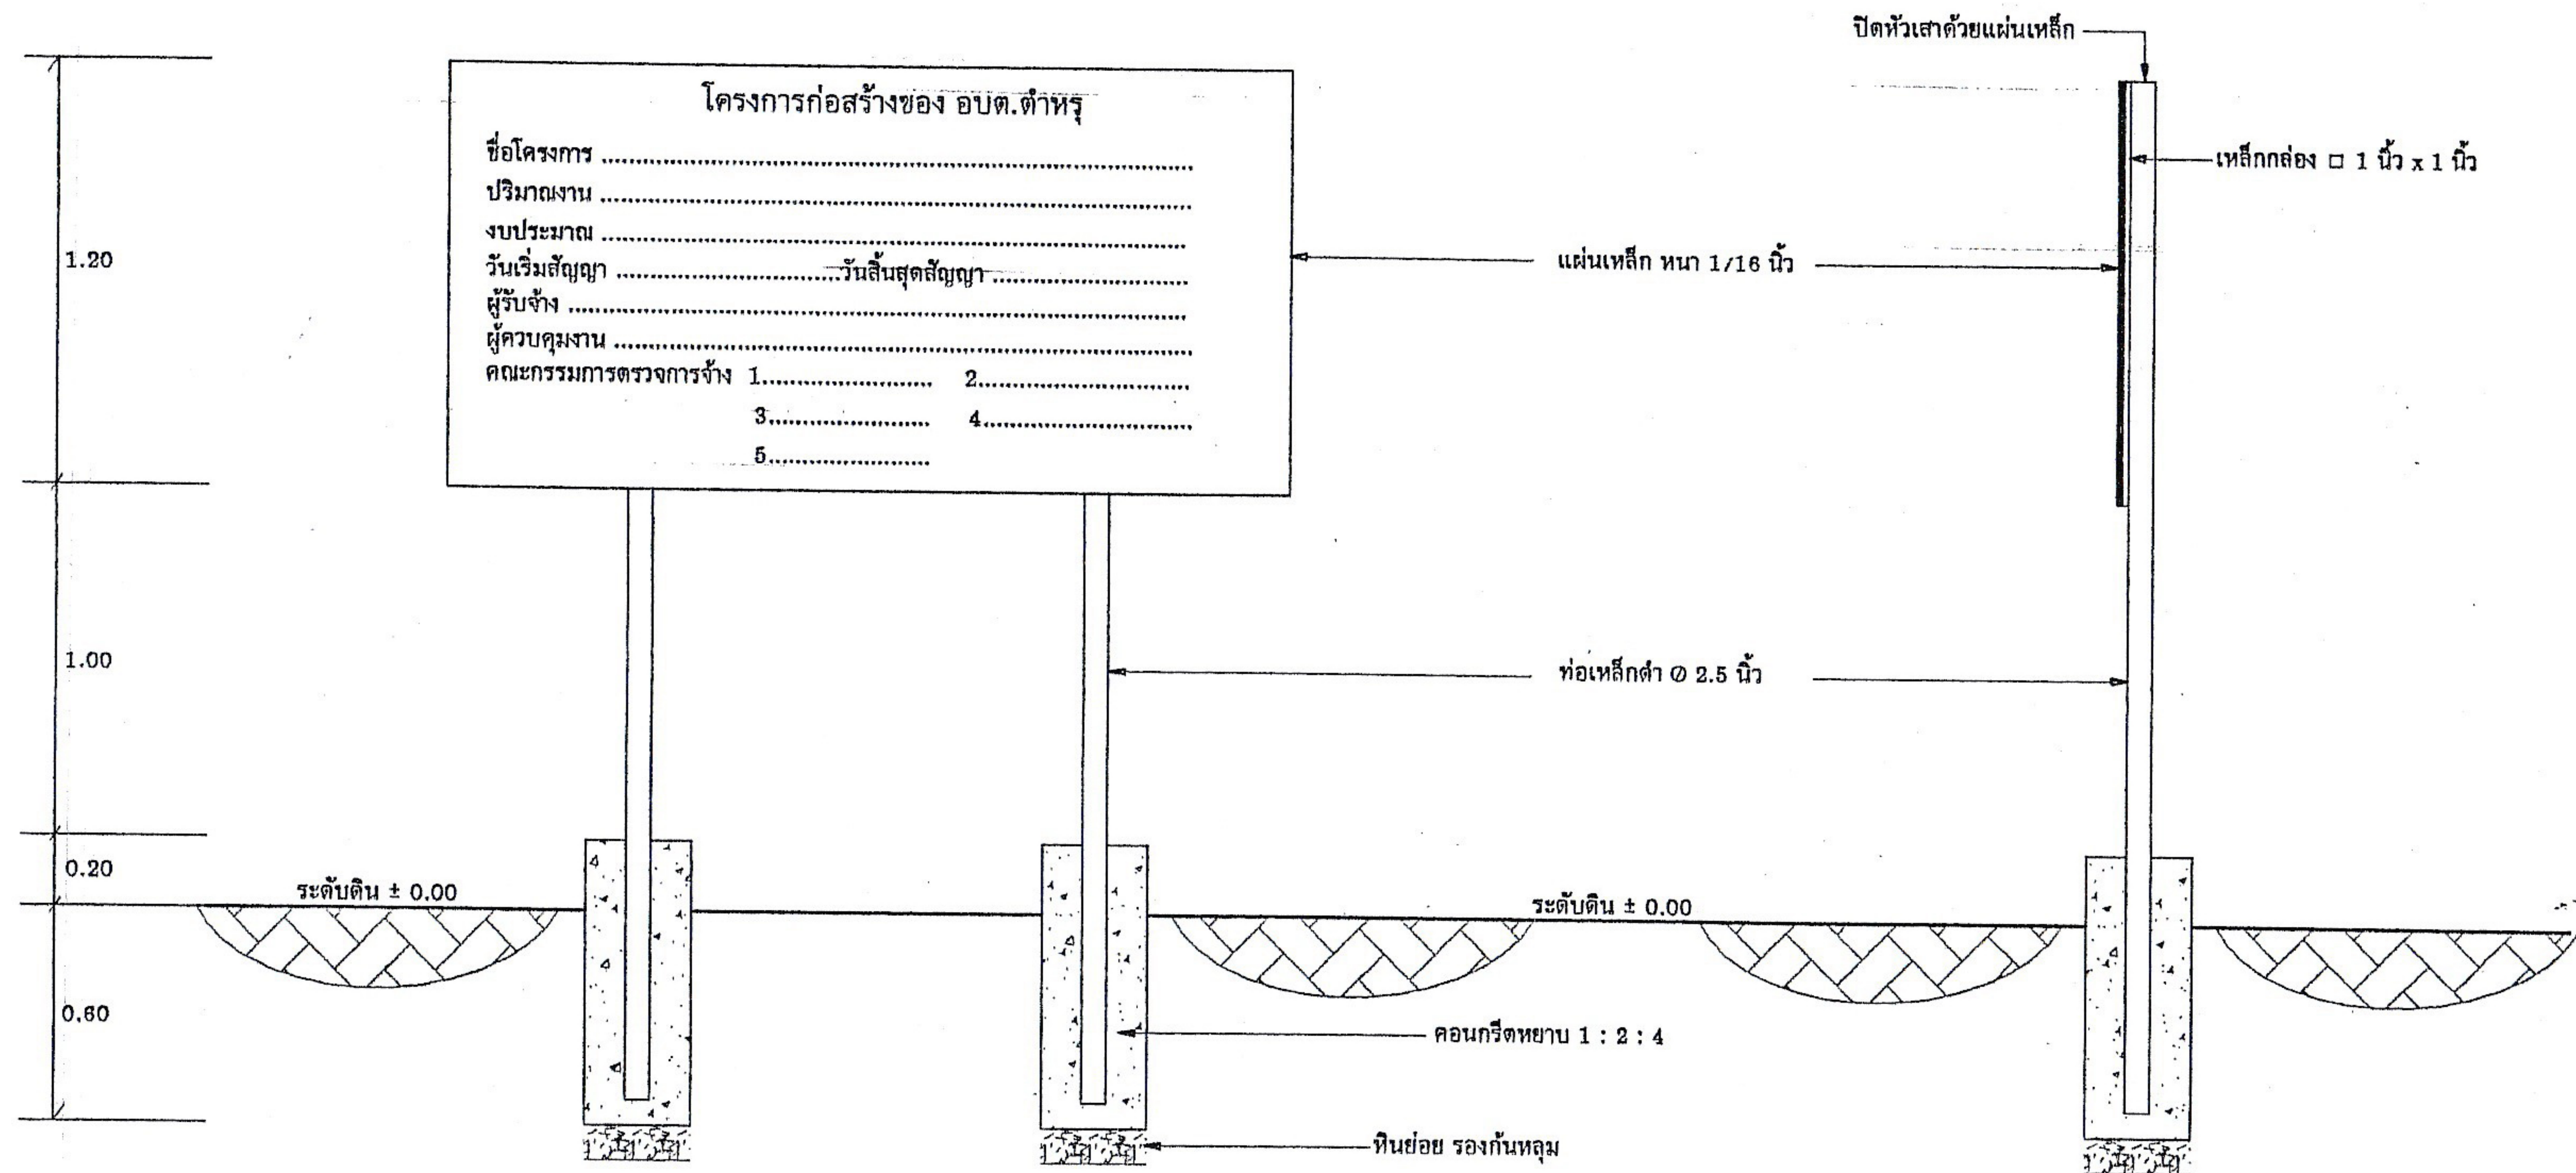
ปิดหัวเสาด้วยแผ่นเหล็ก

1.20

โครงการก่อสร้างของ อบต.ตำหรุ

ชื่อโครงการ ................................................................................
ปริมาณงาน ................................................................................
งบประมาณ ................................................................................
วันเริ่มสัญญา ..............................วันสิ้นสุดสัญญา ..............................
ผู้รับจ้าง ................................................................................
ผู้ควบคุมงาน ................................................................................
คณะกรรมการตรวจการจ้าง 1......................... 2.............................
3......................... 4.............................
5.........................

เหล็กกล่อง □ 1 นิ้ว x 1 นิ้ว

แผ่นเหล็ก หนา 1/16 นิ้ว

1.00

ท่อเหล็กดำ ⌀ 2.5 นิ้ว

0.20

ระดับดิน ± 0.00

ระดับดิน ± 0.00

0.60

คอนกรีตหยาบ 1 : 2 : 4

หินย่อย รองก้นหลุม